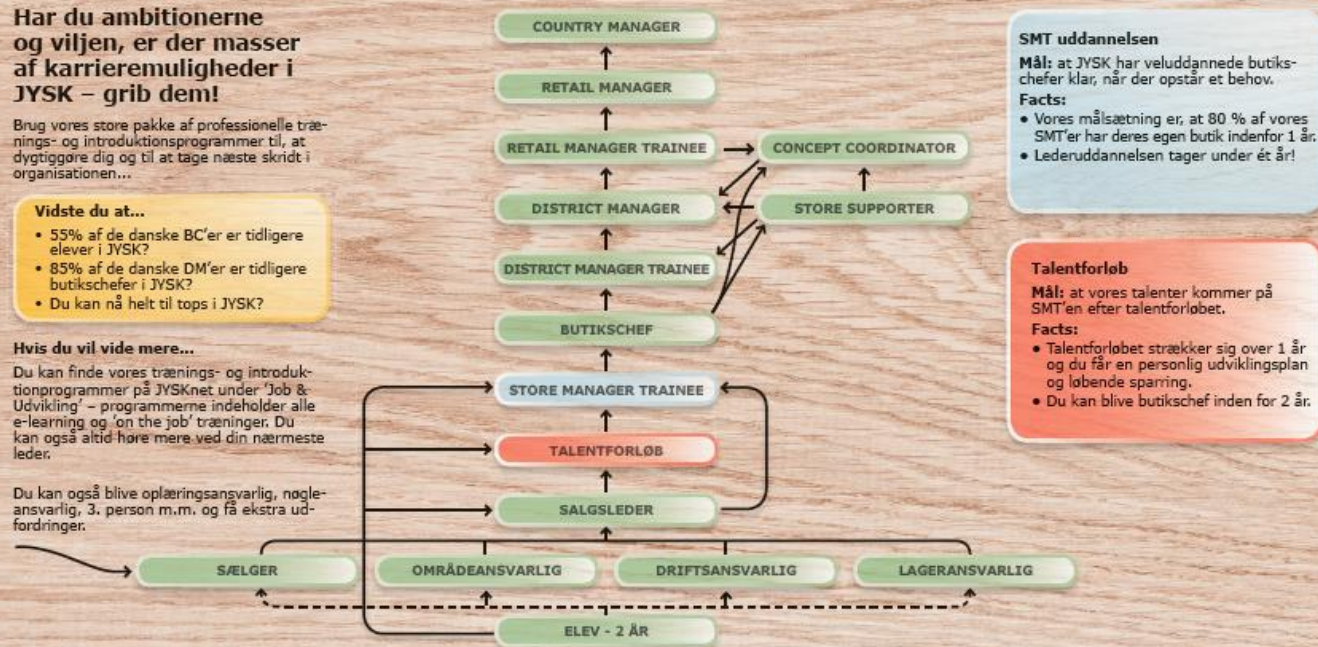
Har du ambitionerne og viljen, er der masser af karrieremuligheder i JYSK – grib dem!

Brug vores store pakke af professionelle trænings- og introduktionsprogrammer til, at dygtiggøre dig og til at tage næste skridt i organisationen...

Vidste du at...
• 55% af de danske BC'er er tidligere elever i JYSK?
• 85% af de danske DM'er er tidligere butikschefer i JYSK?
• Du kan nå helt til tops i JYSK?

Hvis du vil vide mere...
Du kan finde vores trænings- og introduktionprogrammer på JYSKnet under 'Job & Udvikling' – programmerne indeholder alle e-learning og 'on the job' træninger. Du kan også altid høre mere ved din nærmeste leder.

Du kan også blive oplæringsansvarlig, nøgleansvarlig, 3. person m.m. og få ekstra udfordringer.

COUNTRY MANAGER
RETAIL MANAGER
RETAIL MANAGER TRAINEE
CONCEPT COORDINATOR
DISTRICT MANAGER
STORE SUPPORTER
DISTRICT MANAGER TRAINEE
BUTIKSCHEF
STORE MANAGER TRAINEE
TALENTFORLØB
SALGSLEDER
SÆLGER
OMRÅDEANSVARLIG
DRIFTSANSVARLIG
LAGERANSVARLIG
ELEV - 2 ÅR

SMT uddannelsen
Mål: at JYSK har veluddannede butikschefer klar, når der opstår et behov.
Facts:
• Vores målsætning er, at 80 % af vores SMT'er har deres egen butik indenfor 1 år.
• Lederuddannelsen tager under ét år!

Talentforløb
Mål: at vores talenter kommer på SMT'en efter talentforløbet.
Facts:
• Talentforløbet strækker sig over 1 år og du får en personlig udviklingsplan og løbende sparring.
• Du kan blive butikschef inden for 2 år.